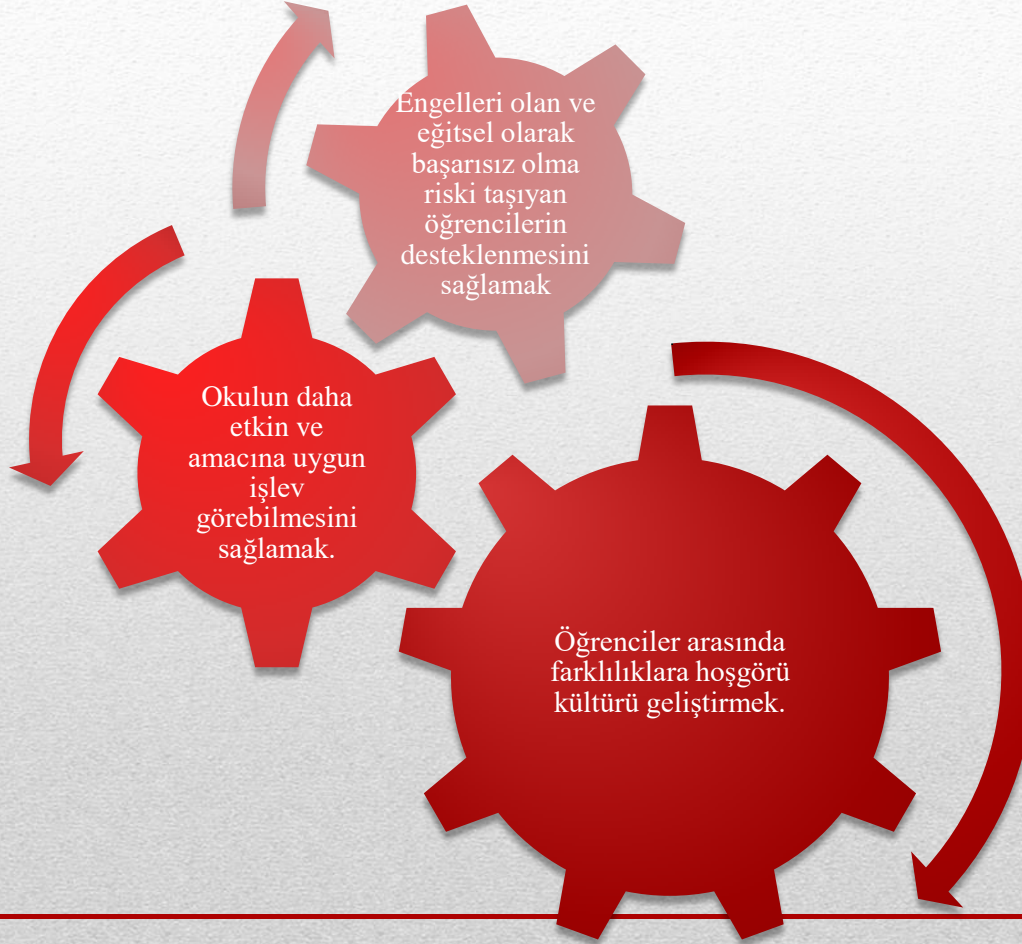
Engelleri olan ve eğitsel olarak başarısız olma riski taşıyan öğrencilerin desteklenmesini sağlamak

Okulun daha etkin ve amacına uygun işlev görebilmesini sağlamak.

Öğrenciler arasında farklılıklara hoşgörü kültürü geliştirmek.